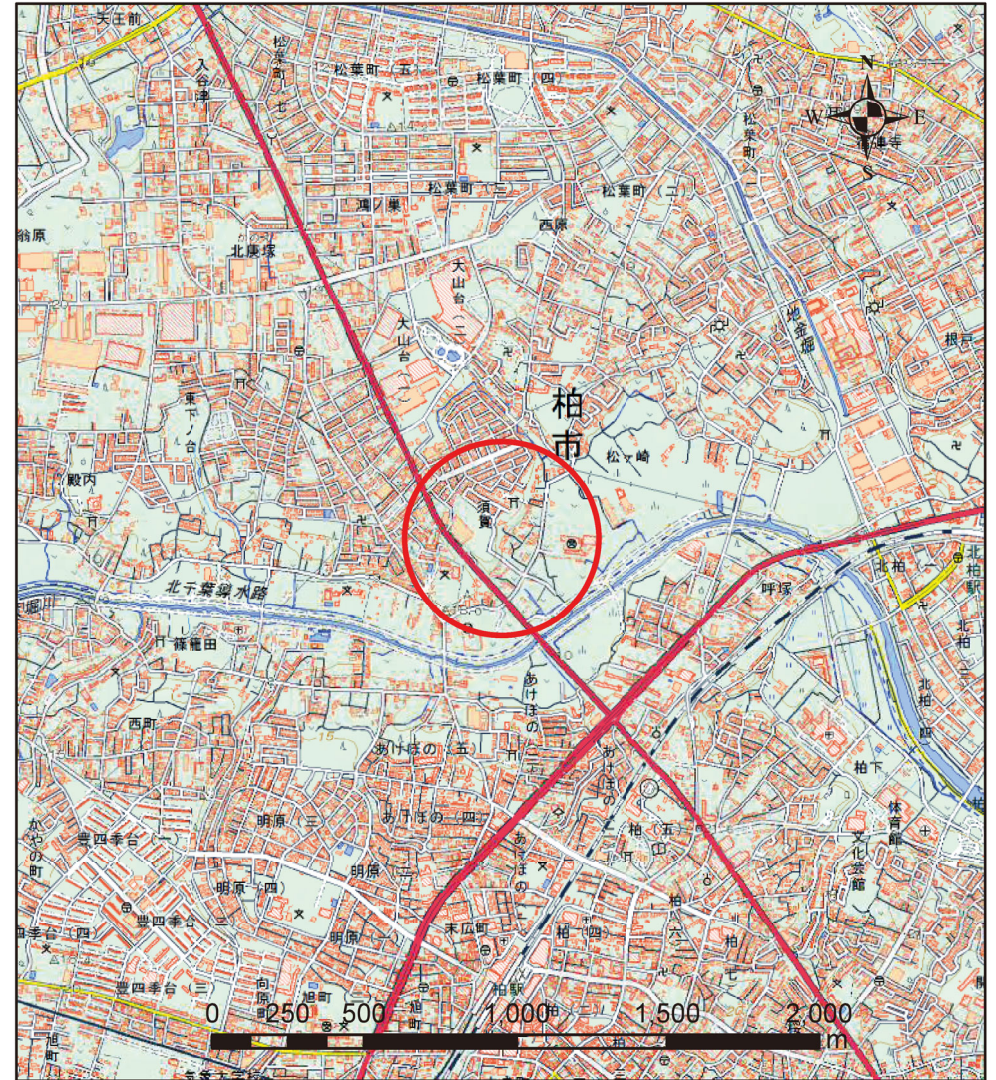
天王前
入谷津
松葉町（七）
松葉町（五）
松葉町（四）
松葉町（二）
松葉町（一）
松葉町
鴻ノ巣
西原
翁原
北原塚
大山台（二）
大山台（一）
地金堀
根戸
柏市
東下ノ台
殿内
須賀
松ヶ崎
北千葉導水路
篠籠田
呼塚
北柏
北柏駅
あけぼの
西町
あけぼの（五）
あけぼの（四）
あけぼの（三）
あけぼの（二）
あけぼの（一）
柏下
明原（三）
明原（二）
明原（一）
明原（四）
かやの町
豊四季台
豊四季台（四）
豊四季台（三）
末広町
柏（五）
柏（四）
柏（六）
柏（七）
体育館
文化会館
旭町
向原町
柏駅
N
S
E
W
0 250 500 1,000 1,500 2,000
m